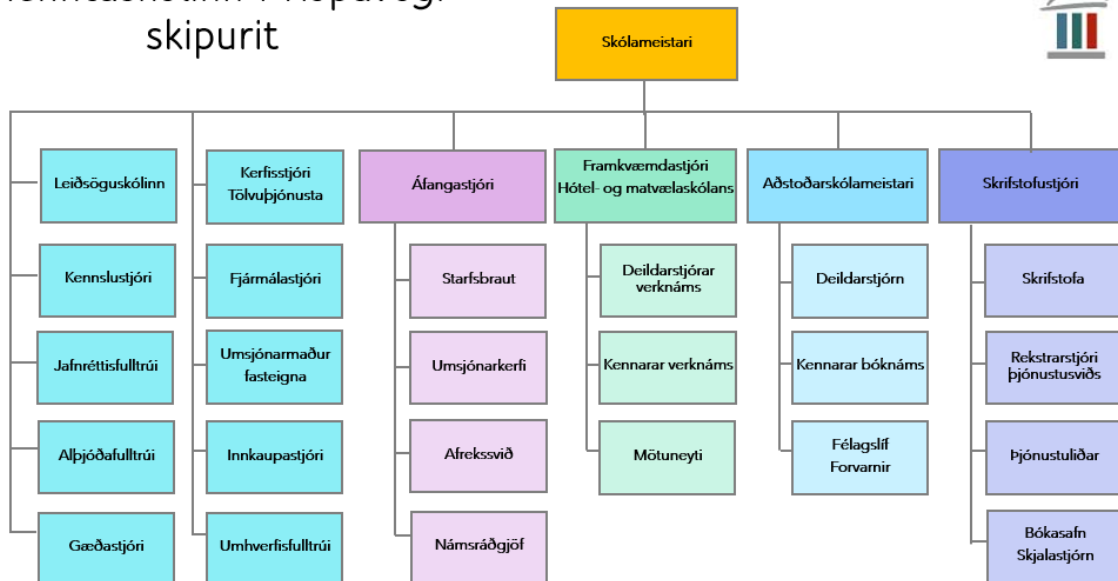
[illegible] skipurit

Skólameistari

Leiðsöguskólinn

Kennslustjóri

Jafnréttisfulltrúi

Alþjóðafulltrúi

Gæðastjóri

Kerfisstjóri Tölvuþjónusta

Fjármálastjóri

Umsjónarmaður fasteigna

Innkaupastjóri

Umhverfisfulltrúi

Áfangastjóri

Starfsbraut

Umsjónarkerfi

Afrekssvið

Námsráðgjöf

Framkvæmdastjóri Hótel- og matvælaskólans

Deildarstjórar verknáms

Kennarar verknáms

Mötuneyti

Aðstoðarskólameistari

Deildarstjórn

Kennarar bóknáms

Félagslíf Forvarnir

Skrifstofustjóri

Skrifstofa

Rekstrarstjóri þjónustusviðs

Þjónustuliðar

Bókasafn Skjalastjórn